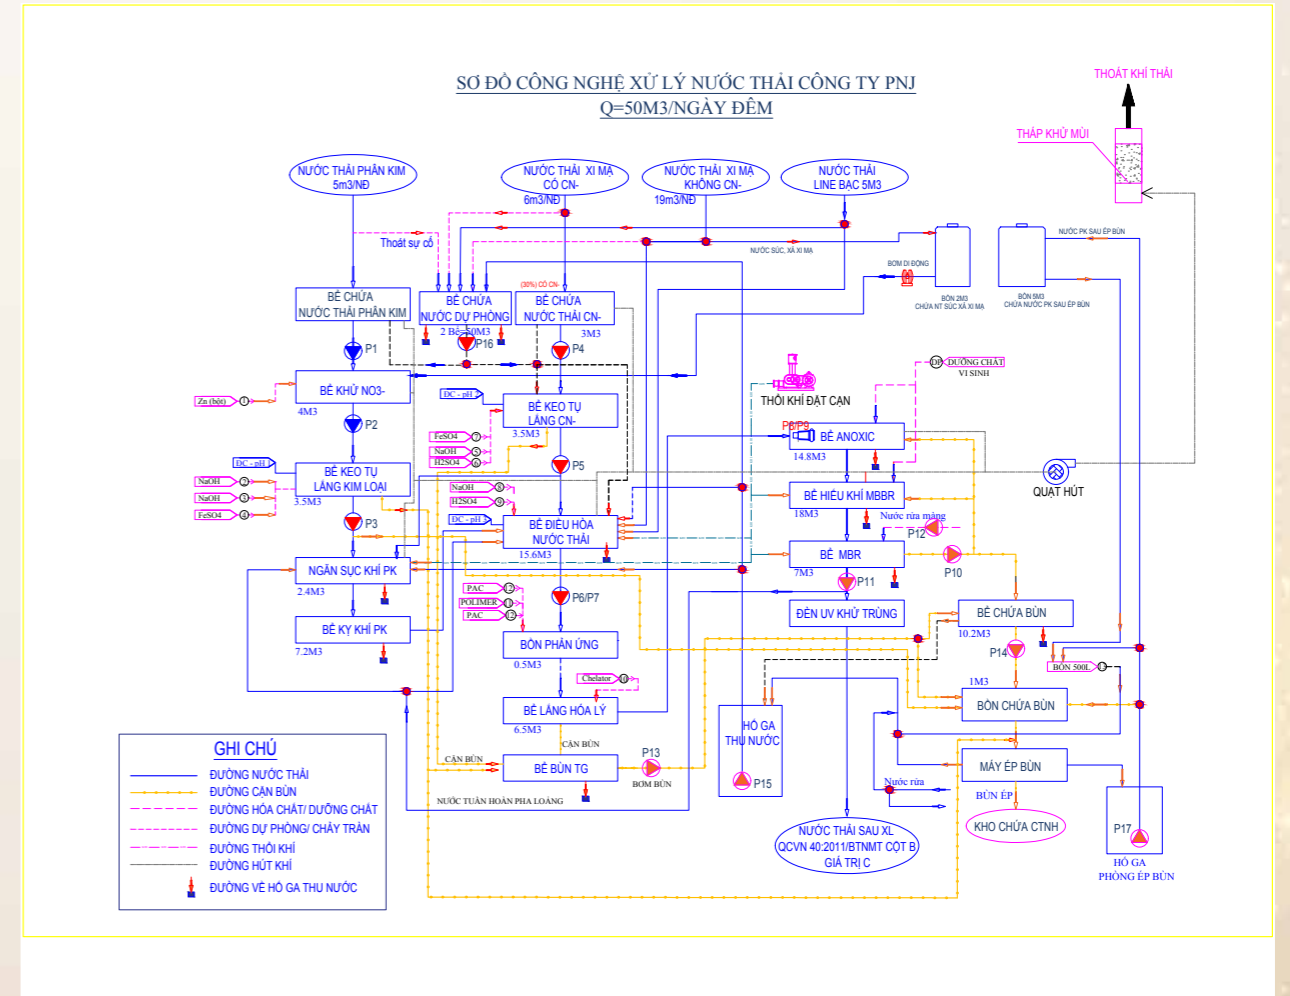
SƠ ĐỒ CÔNG NGHỆ XỬ LÝ NƯỚC THẢI CÔNG TY PNJ
Q=50M3/NGÀY ĐÊM

THOÁT KHÍ THẢI
THÁP KHỬ MÙI

NƯỚC THẢI PHÂN KIM 5m3/NĐ
NƯỚC THẢI XI MẠ CÓ CN- 6m3/NĐ
NƯỚC THẢI XI MẠ KHÔNG CN- 19m3/NĐ
NƯỚC THẢI LINE BẠC 5M3

Thoát sự cố
NƯỚC SÚC, XẢ XI MẠ
BƠM DI ĐỘNG
BỒN 2M3 CHỨA NT SÚC XẢ XI MẠ
NƯỚC PK SAU ÉP BÙN
BỒN 5M3 CHỨA NƯỚC PK SAU ÉP BÙN

BỂ CHỨA NƯỚC THẢI PHÂN KIM
BỂ CHỨA NƯỚC DỰ PHÒNG 2 Bể=50M3
(30%) CÓ CN-
BỂ CHỨA NƯỚC THẢI CN- 3M3
P1
P16
P4

BỂ KHỬ NO3- 4M3
Zn (bột) 1
ĐC - pH
BỂ KEO TỤ LẮNG CN- 3.5M3
FeSO4 7
NaOH 5
H2SO4 6
P2
THỔI KHÍ ĐẶT CẠN
DD DƯỠNG CHẤT VI SINH
P8/P9
BỂ ANOXIC 14.8M3

ĐC - pH
BỂ KEO TỤ LẮNG KIM LOẠI 3.5M3
NaOH 2
NaOH 3
FeSO4 4
P5
NaOH 8
H2SO4 9
ĐC - pH
BỂ ĐIỀU HÒA NƯỚC THẢI 15.6M3
BỂ HIẾU KHÍ MBBR 18M3
QUẠT HÚT
P3
Nước rửa màng
P12
BỂ MBR 7M3
P10
P11

NGĂN SỤC KHÍ PK 2.4M3
P6/P7
PAC 10
POLIMER 11
PAC 12
ĐÈN UV KHỬ TRÙNG
BỂ CHỨA BÙN 10.2M3
BỂ KỴ KHÍ PK 7.2M3
BỒN PHẢN ỨNG 0.5M3
P14
BỒN 500L 13
Chelator 14
1M3
BỒN CHỨA BÙN
BỂ LẮNG HÓA LÝ 6.5M3
HỐ GA THU NƯỚC
P15
CẶN BÙN
CẶN BÙN
P13
BỂ BÙN TG
BƠM BÙN
MÁY ÉP BÙN
Nước rửa
BÙN ÉP
NƯỚC TUẦN HOÀN PHA LOÃNG
KHO CHỨA CTNH
P17
HỐ GA PHÒNG ÉP BÙN
NƯỚC THẢI SAU XL QCVN 40:2011/BTNMT CỘT B GIÁ TRỊ C

GHI CHÚ
ĐƯỜNG NƯỚC THẢI
ĐƯỜNG CẶN BÙN
ĐƯỜNG HÓA CHẤT/ DƯỠNG CHẤT
ĐƯỜNG DỰ PHÒNG/ CHẢY TRÀN
ĐƯỜNG THỔI KHÍ
ĐƯỜNG HÚT KHÍ
ĐƯỜNG VỀ HỐ GA THU NƯỚC